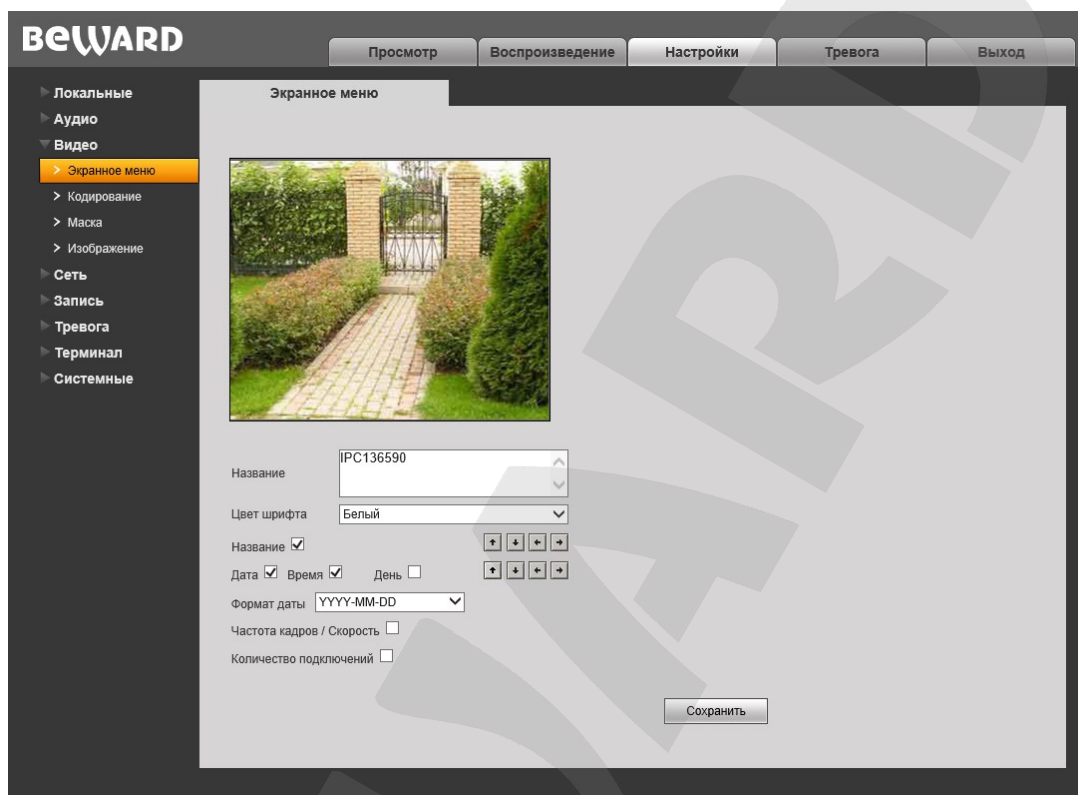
BEWARD

Просмотр | Воспроизведение | Настройки | Тревога | Выход

Локальные
Аудио
Видео
> Экранное меню
> Кодирование
> Маска
> Изображение
Сеть
Запись
Тревога
Терминал
Системные

Экранное меню

Название IPC136590

Цвет шрифта Белый

Название ☑

Дата ☑ Время ☑ День ☐

Формат даты YYYY-MM-DD

Частота кадров / Скорость ☐

Количество подключений ☐

Сохранить